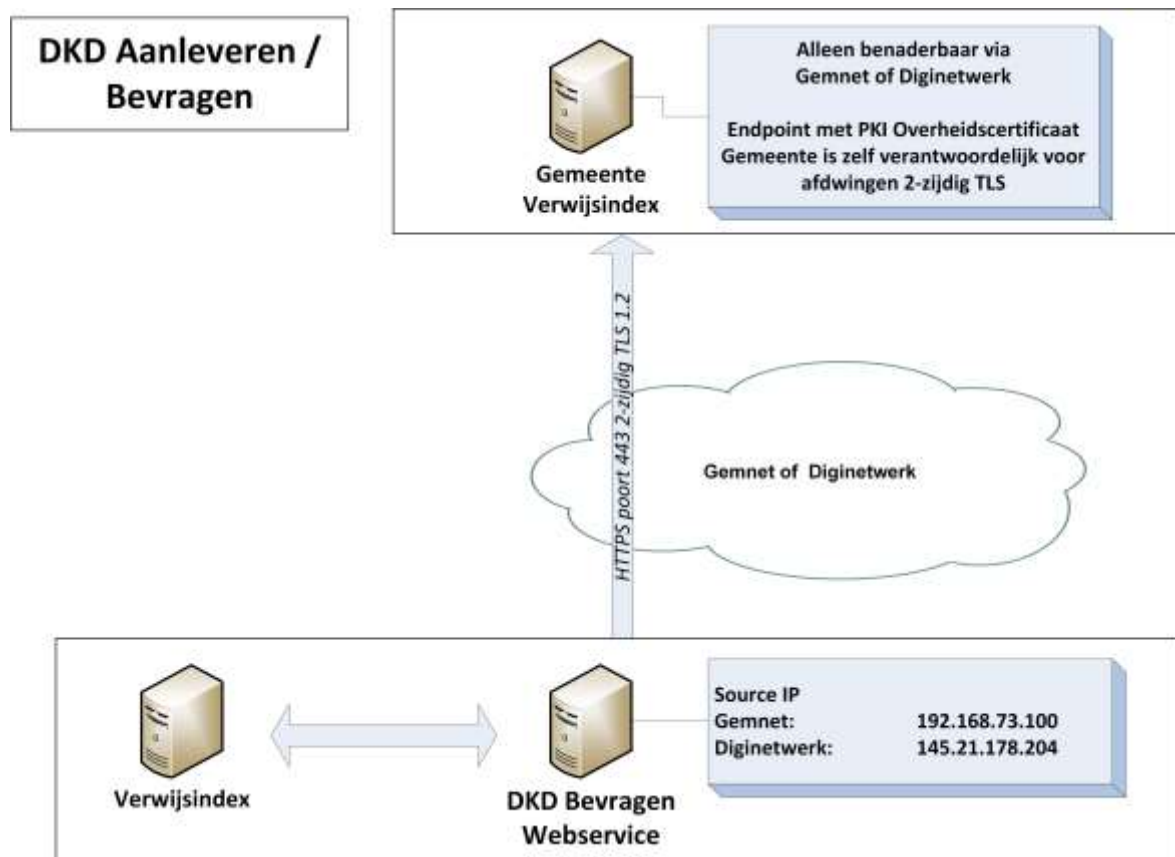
DKD Aanleveren / Bevragen

Gemeente Verwijsindex

Alleen benaderbaar via Gemnet of Diginetwerk

Endpoint met PKI Overheidscertificaat
Gemeente is zelf verantwoordelijk voor afdwingen 2-zijdig TLS

HTTPS poort 443 2-zijdig TLS 1.2

Gemnet of Diginetwerk

Verwijsindex

DKD Bevragen Webservice

Source IP
Gemnet: 192.168.73.100
Diginetwerk: 145.21.178.204